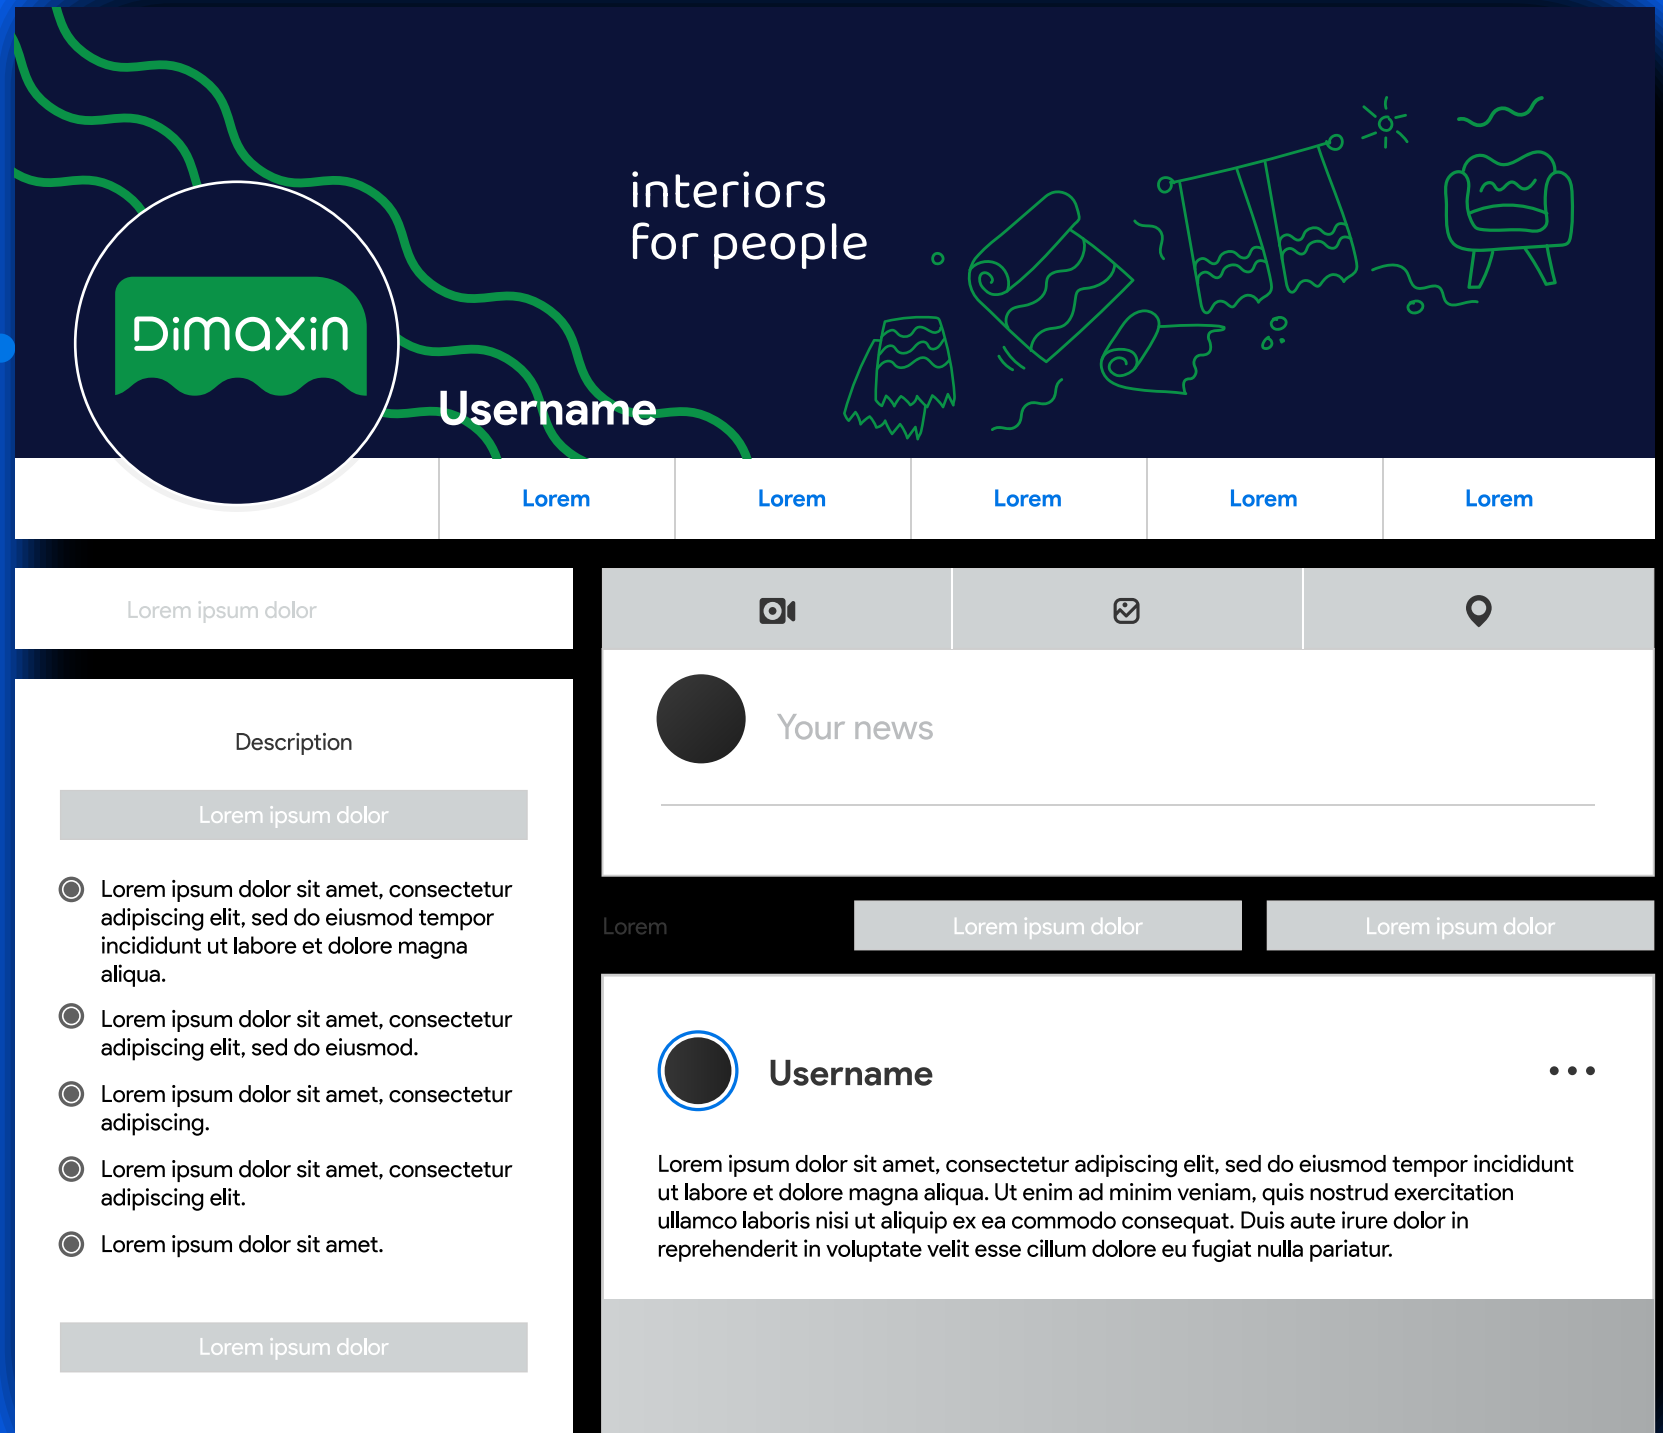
interiors
for people

DiMaxin

Username

Lorem | Lorem | Lorem | Lorem | Lorem

Lorem ipsum dolor

Description

Lorem ipsum dolor

Lorem ipsum dolor sit amet, consectetur adipiscing elit, sed do eiusmod tempor incididunt ut labore et dolore magna aliqua.

Lorem ipsum dolor sit amet, consectetur adipiscing elit, sed do eiusmod.

Lorem ipsum dolor sit amet, consectetur adipiscing.

Lorem ipsum dolor sit amet, consectetur adipiscing elit.

Lorem ipsum dolor sit amet.

Lorem ipsum dolor

Your news

Lorem

Lorem ipsum dolor

Lorem ipsum dolor

Username

•••

Lorem ipsum dolor sit amet, consectetur adipiscing elit, sed do eiusmod tempor incididunt ut labore et dolore magna aliqua. Ut enim ad minim veniam, quis nostrud exercitation ullamco laboris nisi ut aliquip ex ea commodo consequat. Duis aute irure dolor in reprehenderit in voluptate velit esse cillum dolore eu fugiat nulla pariatur.